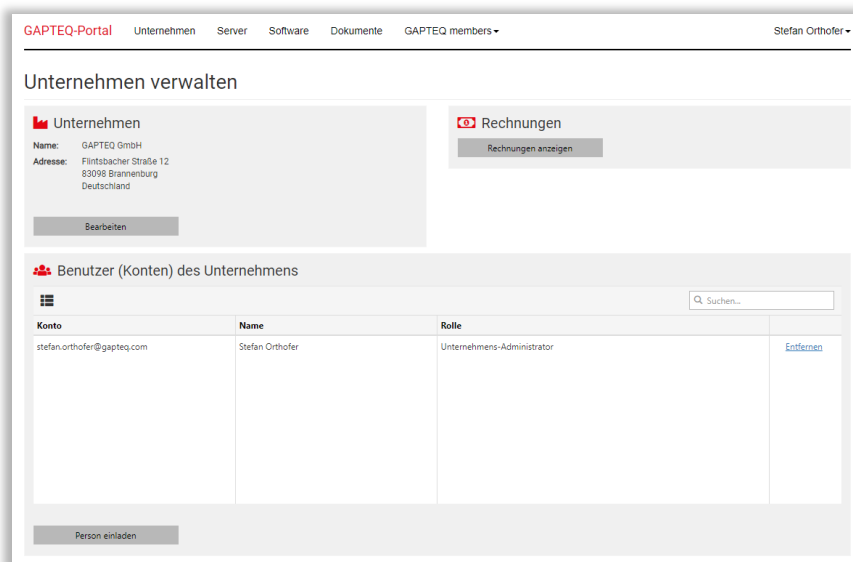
GAPTEQ-Portal Unternehmen Server Software Dokumente GAPTEQ members Stefan Orthofer

Unternehmen verwalten

Unternehmen

Name: GAPTEQ GmbH
Adresse: Flintsbacher Straße 12
83098 Brannenburg
Deutschland

Bearbeiten

Rechnungen

Rechnungen anzeigen

Benutzer (Konten) des Unternehmens

Suchen...

| Konto | Name | Rolle | |
|---|---|---|---|
| stefan.orthofer@gapteq.com | Stefan Orthofer | Unternehmens-Administrator | Entfernen |

Person einladen